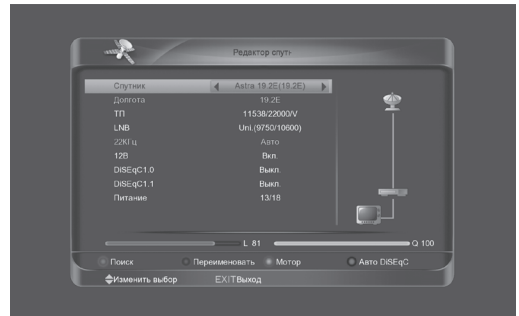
Редактор спутн

| | |
|---|---|
| Спутник | Astra 19.2E(19.2E) |
| Долгота | 19.2E |
| ТП | 11538/22000/V |
| LNB | Uni.(9750/10600) |
| 22КГц | Авто |
| 12В | Вкл. |
| DiSEqC1.0 | Выкл. |
| DiSEqC1.1 | Выкл. |
| Питание | 13/18 |

L 81

Q 100

Поиск

Переименовать

Мотор

Авто DiSEqC

Изменить выбор

EXITВыход